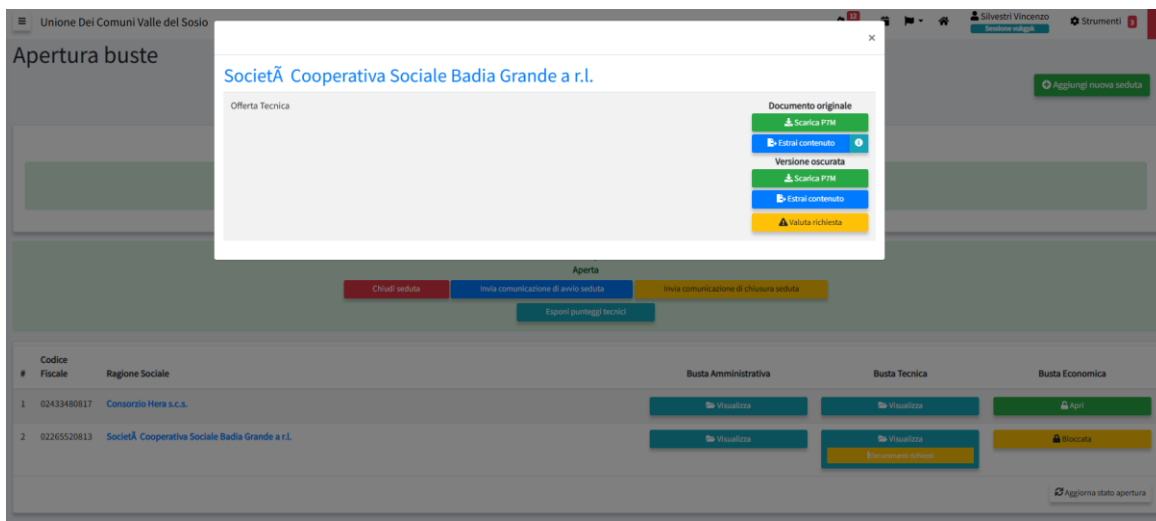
Unione Dei Comuni Valle del Sosio

12

Silvestri Vincenzo
Sessione valigyk

Strumenti

Apertura buste

Aggiungi nuova seduta

SocietÃ  Cooperativa Sociale Badia Grande a r.l.

×

Offerta Tecnica

Documento originale

Scarica P7M

Estrai contenuto

Versione oscurata

Scarica P7M

Estrai contenuto

Valuta richiesta

Aperta

Chiudi seduta

Invia comunicazione di avvio seduta

Invia comunicazione di chiusura seduta

Esponi punteggi tecnici

| # | Codice Fiscale | Ragione Sociale | Busta Amministrativa | Busta Tecnica | Busta Economica |
|---|---|---|---|---|---|
| 1 | 02433480817 | Consorzio Hera s.c.s. | Visualizza | Visualizza | Apri |
| 2 | 02265520813 | SocietÃ  Cooperativa Sociale Badia Grande a r.l. | Visualizza | Visualizza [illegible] | Bloccata |

Aggiorna stato apertura